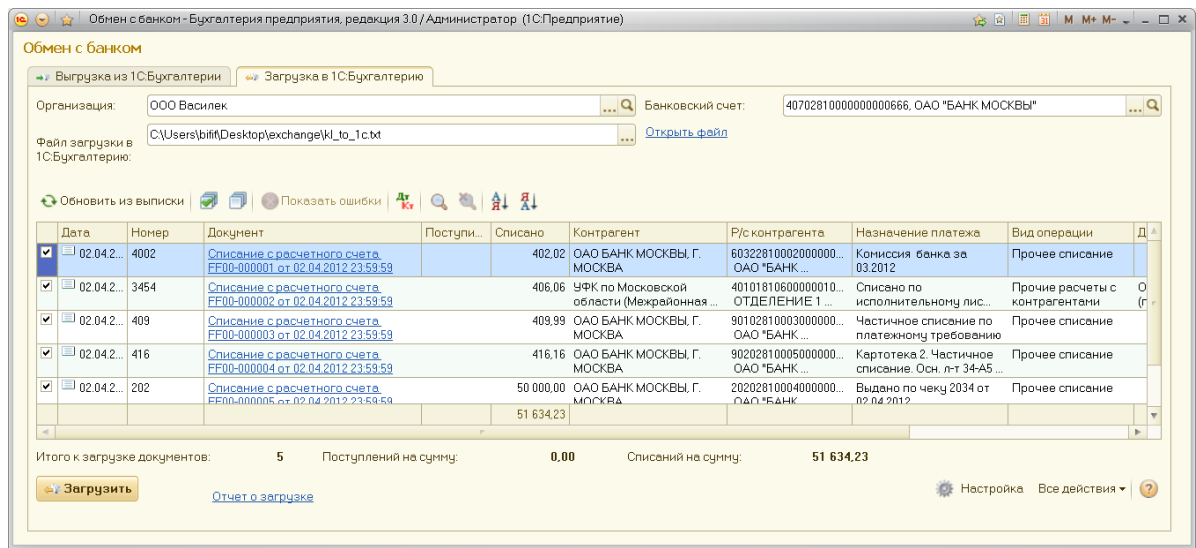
Обмен с банком - Бухгалтерия предприятия, редакция 3.0 / Администратор (1С:Предприятие)

M M+ M-

Обмен с банком

Выгрузка из 1С:Бухгалтерии | Загрузка в 1С:Бухгалтерию

Организация: ООО Василек

Банковский счет: 40702810000000000666, ОАО "БАНК МОСКВЫ"

Файл загрузки в 1С:Бухгалтерию: C:\Users\bifit\Desktop\exchange\kl_to_1c.txt

Открыть файл

Обновить из выписки | Показать ошибки

| | Дата | Номер | Документ | Поступи... | Списано | Контрагент | Р/с контрагента | Назначение платежа | Вид операции | Д |
|---|---|---|---|---|---|---|---|---|---|---|
| ✔ | 02.04.2... | 4002 | Списание с расчетного счета FF00-000001 от 02.04.2012 23:59:59 | | 402,02 | ОАО БАНК МОСКВЫ, Г. МОСКВА | 60322810002000000... ОАО "БАНК ... | Комиссия банка за 03.2012 | Прочее списание | |
| ✔ | 02.04.2... | 3454 | Списание с расчетного счета FF00-000002 от 02.04.2012 23:59:59 | | 406,06 | УФК по Московской области (Межрайонная ... | 40101810600000010... ОТДЕЛЕНИЕ 1 ... | Списано по исполнительному лис... | Прочие расчеты с контрагентами | О (п |
| ✔ | 02.04.2... | 409 | Списание с расчетного счета FF00-000003 от 02.04.2012 23:59:59 | | 409,99 | ОАО БАНК МОСКВЫ, Г. МОСКВА | 90102810003000000... ОАО "БАНК ... | Частичное списание по платежному требованию | Прочее списание | |
| ✔ | 02.04.2... | 416 | Списание с расчетного счета FF00-000004 от 02.04.2012 23:59:59 | | 416,16 | ОАО БАНК МОСКВЫ, Г. МОСКВА | 90202810005000000... ОАО "БАНК ... | Картотека 2. Частичное списание. Осн. л-т 34-А5 ... | Прочее списание | |
| ✔ | 02.04.2... | 202 | Списание с расчетного счета FF00-000005 от 02.04.2012 23:59:59 | | 50 000,00 | ОАО БАНК МОСКВЫ, Г. МОСКВА | 20202810004000000... ОАО "БАНК ... | Выдано по чеку 2034 от 02.04.2012 | Прочее списание | |
| | | | | | 51 634,23 | | | | | |

Итого к загрузке документов: 5 Поступлений на сумму: 0,00 Списаний на сумму: 51 634,23

Загрузить

Отчет о загрузке

Настройка Все действия